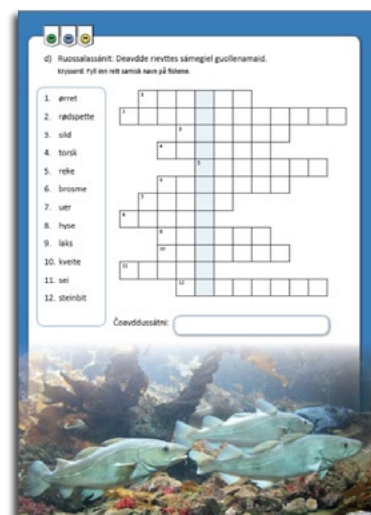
d) Ruossalassánit: Deavdde rievttes sámegiel guollenamaid.

Kryssord: Fyll inn rett samisk navn på fiskene.

1. ørret
2. rødspette
3. sild
4. torsk
5. reke
6. brosme
7. uer
8. hyse
9. laks
10. kveite
11. sei
12. steinbit

1
2
3
4
5
6
7
8
9
10
11
12

Čoavddussátni: